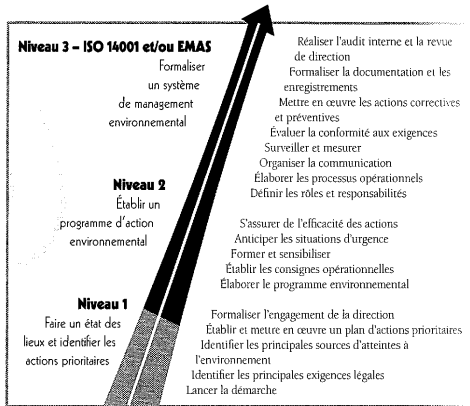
Niveau 3 – ISO 14001 et/ou EMAS
Formaliser un système de management environnemental

Niveau 2
Établir un programme d'action environnemental

Niveau 1
Faire un état des lieux et identifier les actions prioritaires

Réaliser l'audit interne et la revue de direction
Formaliser la documentation et les enregistrements
Mettre en œuvre les actions correctives et préventives
Évaluer la conformité aux exigences
Surveiller et mesurer
Organiser la communication
Élaborer les processus opérationnels
Définir les rôles et responsabilités

S'assurer de l'efficacité des actions
Anticiper les situations d'urgence
Former et sensibiliser
Établir les consignes opérationnelles
Élaborer le programme environnemental

Formaliser l'engagement de la direction
Établir et mettre en œuvre un plan d'actions prioritaires
Identifier les principales sources d'atteintes à l'environnement
Identifier les principales exigences légales
Lancer la démarche